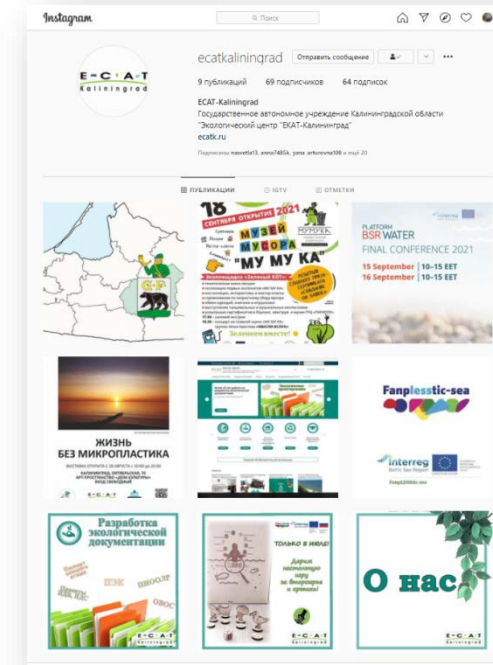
Instagram

Поиск

E-C-A-T Kaliningrad

ecatkaliningrad

Отправить сообщение

9 публикаций 69 подписчиков 64 подписок

ECAT-Kaliningrad

Государственное автономное учреждение Калининградской области "Экологический центр "ЕКАТ-Калининград"

ecatk.ru

Подписчики nasvetla13, anna748Sk, yana_urkuvova108 и ещё 20

ПУБЛИКАЦИИ IGTV ОТМЕТКИ

18 СЕНТЯБРЯ ОТКРЫТИЕ 2021

МУЗЕЙ МУСОРА "МУ МУ КА"

PLATFORM BSR WATER FINAL CONFERENCE 2021

15 September | 10–15 EET

16 September | 10–15 EET

ЖИЗНЬ БЕЗ МИКРОПЛАСТИКА

Fanplesstic-sea

interreg

Разработка экологической документации

ПНООЛР

ОВОС

ТОЛЬКО В ИЮЛЕ!

E-C-A-T Kaliningrad

О нас